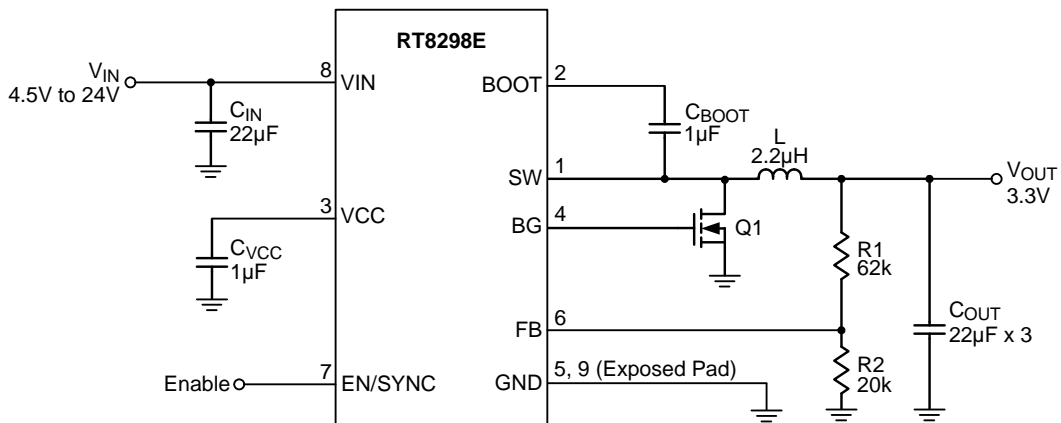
RT8298E

$V_{IN}$
4.5V to 24V

8 VIN

$C_{IN}$
22µF

3 VCC

$C_{VCC}$
1µF

Enable

7 EN/SYNC

BOOT 2

$C_{BOOT}$
1µF

L
2.2µH

SW 1

$V_{OUT}$
3.3V

BG 4

Q1

R1
62k

FB 6

$C_{OUT}$
22µF x 3

GND 5, 9 (Exposed Pad)

R2
20k